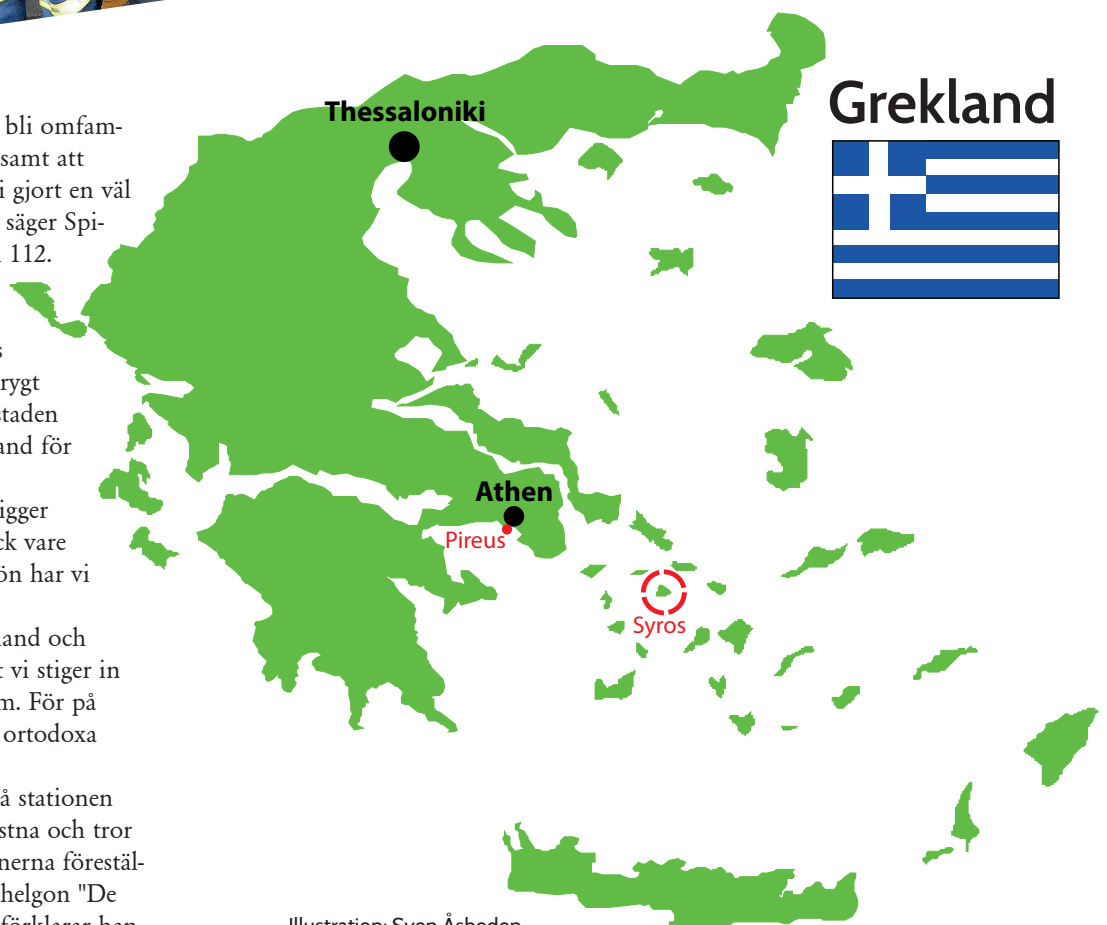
bli omfam- samt att i gjort en väl säger Spi- 112.

s rygt staden and för

igger ck vare ön har vi

and och t vi stiger in m. För på ortodoxa

å stationen stna och tror nerna förestäl- helgon "De förklarar han

Thessaloniki

Athen

Pireus

Syros

Grekland

Illustration: Sven Åhsedon